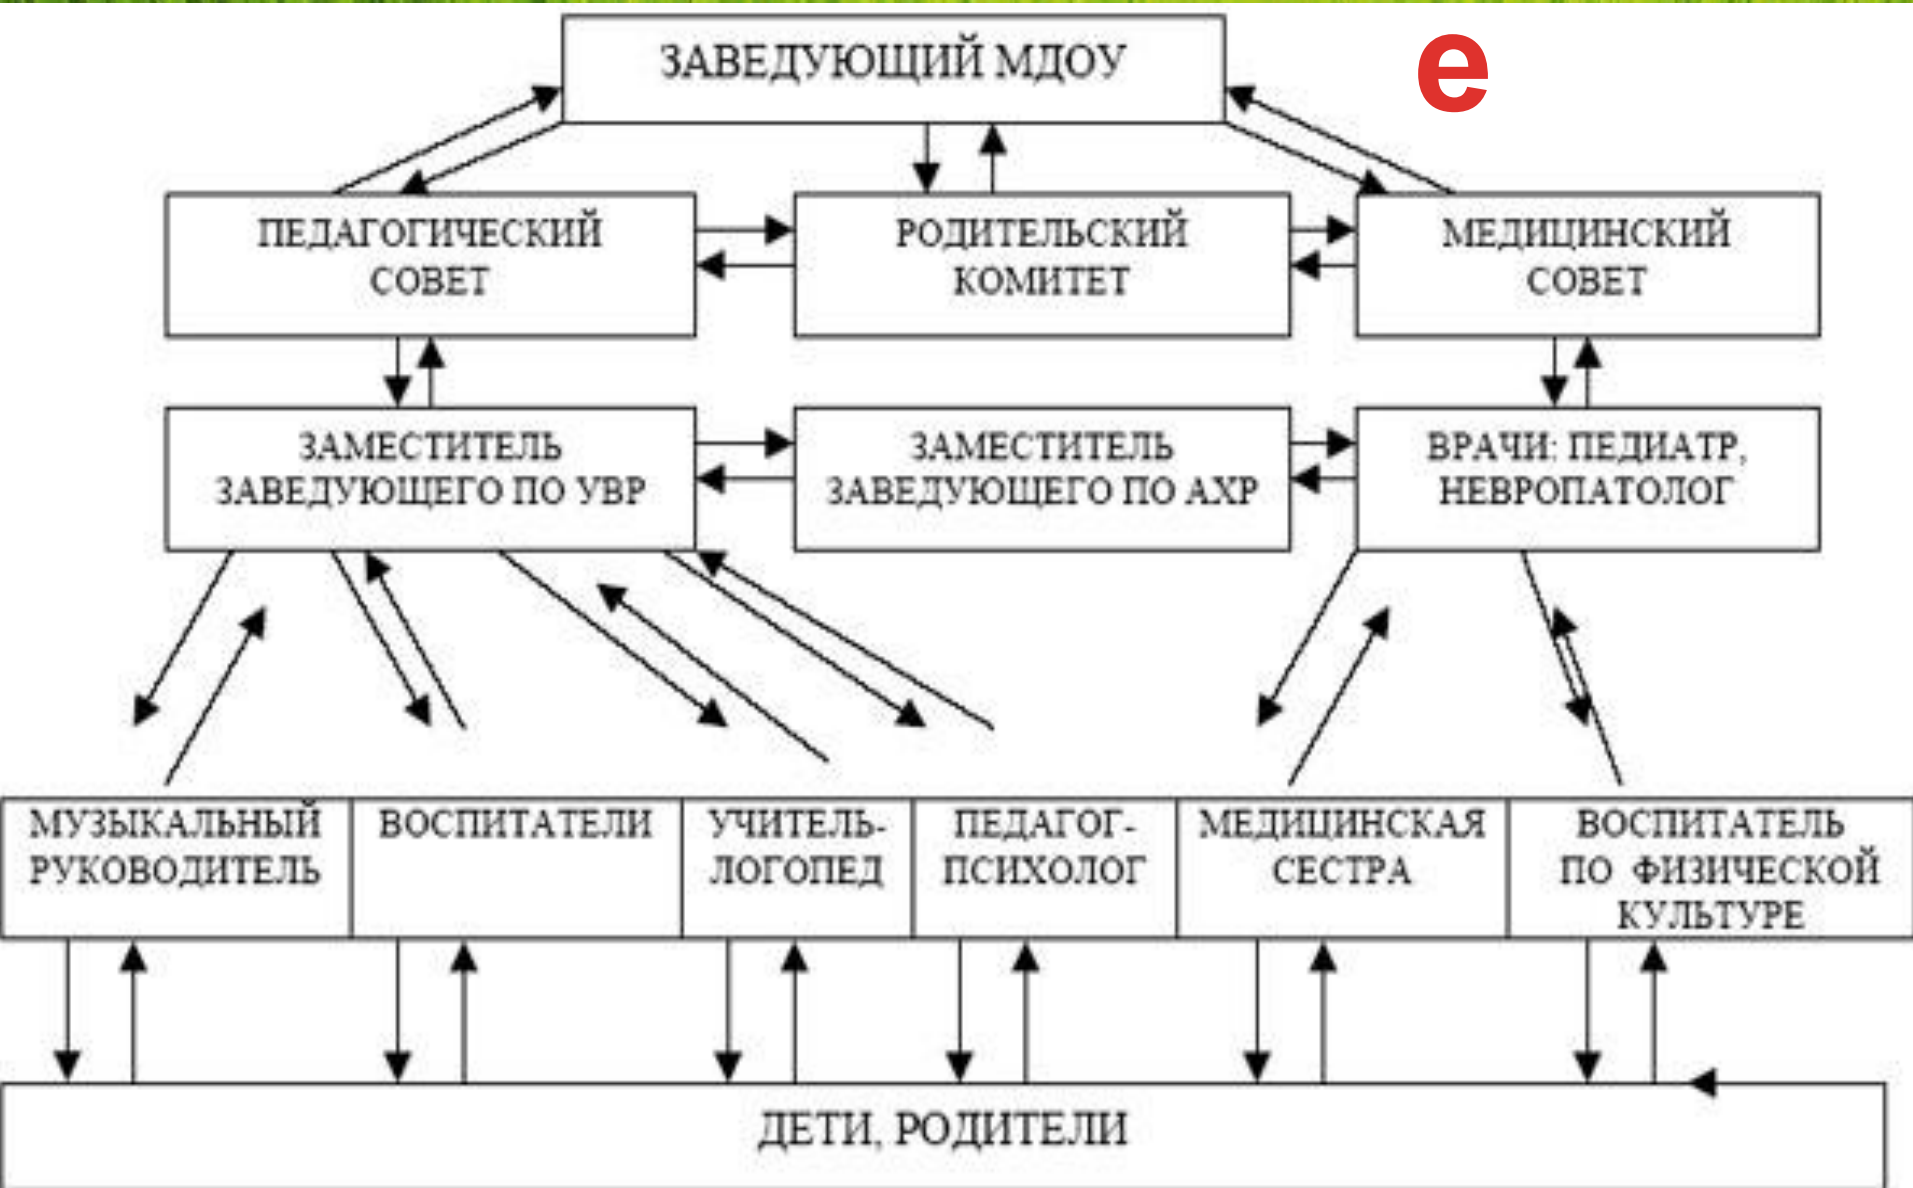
ЗАВЕДУЮЩИЙ МДОУ

е

ПЕДАГОГИЧЕСКИЙ СОВЕТ

РОДИТЕЛЬСКИЙ КОМИТЕТ

МЕДИЦИНСКИЙ СОВЕТ

ЗАМЕСТИТЕЛЬ ЗАВЕДУЮЩЕГО ПО УВР

ЗАМЕСТИТЕЛЬ ЗАВЕДУЮЩЕГО ПО АХР

ВРАЧИ: ПЕДИАТР, НЕВРОПАТОЛОГ

МУЗЫКАЛЬНЫЙ РУКОВОДИТЕЛЬ

ВОСПИТАТЕЛИ

УЧИТЕЛЬ-ЛОГОПЕД

ПЕДАГОГ-ПСИХОЛОГ

МЕДИЦИНСКАЯ СЕСТРА

ВОСПИТАТЕЛЬ ПО ФИЗИЧЕСКОЙ КУЛЬТУРЕ

ДЕТИ, РОДИТЕЛИ